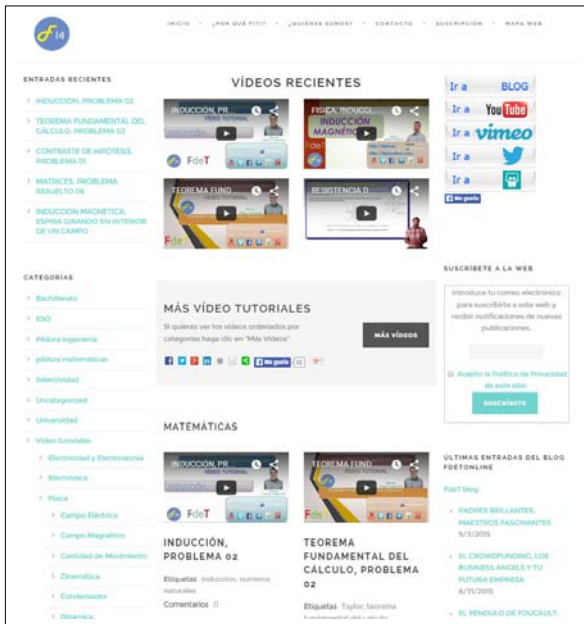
INICIO · ¿POR QUÉ FITI? · ¿QUIENES SOMOS? · CONTACTO · SUSCRIPCIÓN · MAPA WEB

ENTRADAS RECIENTES

INDUCCIÓN, PROBLEMA 03

TEOREMA FUNDAMENTAL DEL CÁLCULO, PROBLEMA 02

CONTRASTE DE HIPÓTESIS, PROBLEMA 01

MATRICES, PROBLEMA RESUELTO 06

INDUCCION MAGNETICA: ESPIRA GIRANDO EN INTERIOR DE UN CAMPO

CATEGORIAS

Bachillerato

ESO

Píldora Ingeniería

píldora matemáticas

Selectividad

Uncategorized

Universidad

Video tutoriales

Electricidad y Electrotecnia

Electronica

Fisica

Campo Eléctrico

Campo Magnético

Cantidad de Movimiento

Cinemática

Condensador

Dinámica

VÍDEOS RECIENTES

INDUCCIÓN, PR
VIDEO TUTORIAL

FISICA, INDUCCI...
INDUCCIÓN MAGNÉTICA

TEOREMA FUND...
VIDEO TUTORIAL

RESISTENCIA O...

FdeT

MÁS VÍDEO TUTORIALES

Si quieras ver los videos ordenados por categorias haga clic en "Más Videos"

MÁS VÍDEOS

Me gusta 32

MATEMÁTICAS

INDUCCIÓN, PR
VIDEO TUTORIAL

TEOREMA FUND...
VIDEO TUTORIAL

INDUCCIÓN, PROBLEMA 02

Etiquetas Inducción, numeros naturales

Comentarios 0

TEOREMA FUNDAMENTAL DEL CÁLCULO, PROBLEMA 02

Etiquetas Taylor, teorema fundamental del cálculo

Ir a BLOG

Ir a YouTube

Ir a vimeo

Ir a

Ir a

Me gusta

SUSCRIBETE A LA WEB

Introduce tu correo electrónico para suscribirte a esta web y recibir notificaciones de nuevas publicaciones.

Acepto la Política de Privacidad de este sitio

SUSCRÍBETE

ULTIMAS ENTRADAS DEL BLOG FDETONLINE

FdeT blog

PADRES BRILLANTES, MAESTROS FASCINANTES
9/3/2015

EL CROWDFUNDING, LOS BUSINESS ANGELS Y TU FUTURA EMPRESA
8/31/2015

EL PENDULO DE FOUCAULT: